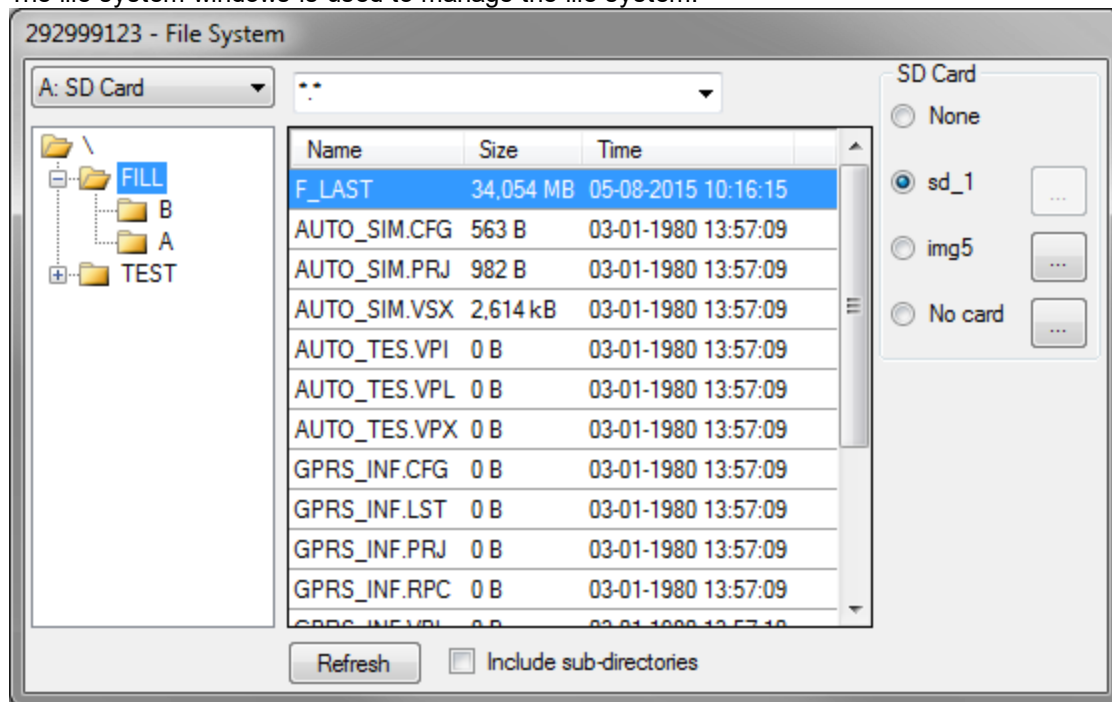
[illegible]

292999123 - File System

A: SD Card

*.*

\
FILL
B
A
TEST

| Name | Size | Time |
|---|---|---|
| F_LAST | 34,054 MB | 05-08-2015 10:16:15 |
| AUTO_SIM.CFG | 563 B | 03-01-1980 13:57:09 |
| AUTO_SIM.PRJ | 982 B | 03-01-1980 13:57:09 |
| AUTO_SIM.VSX | 2,614 kB | 03-01-1980 13:57:09 |
| AUTO_TES.VPI | 0 B | 03-01-1980 13:57:09 |
| AUTO_TES.VPL | 0 B | 03-01-1980 13:57:09 |
| AUTO_TES.VPX | 0 B | 03-01-1980 13:57:09 |
| GPRS_INF.CFG | 0 B | 03-01-1980 13:57:09 |
| GPRS_INF.LST | 0 B | 03-01-1980 13:57:09 |
| GPRS_INF.PRJ | 0 B | 03-01-1980 13:57:09 |
| GPRS_INF.RPC | 0 B | 03-01-1980 13:57:09 |
| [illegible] | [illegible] | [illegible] |

SD Card
None
sd_1
...
img5
...
No card
...

Refresh
Include sub-directories